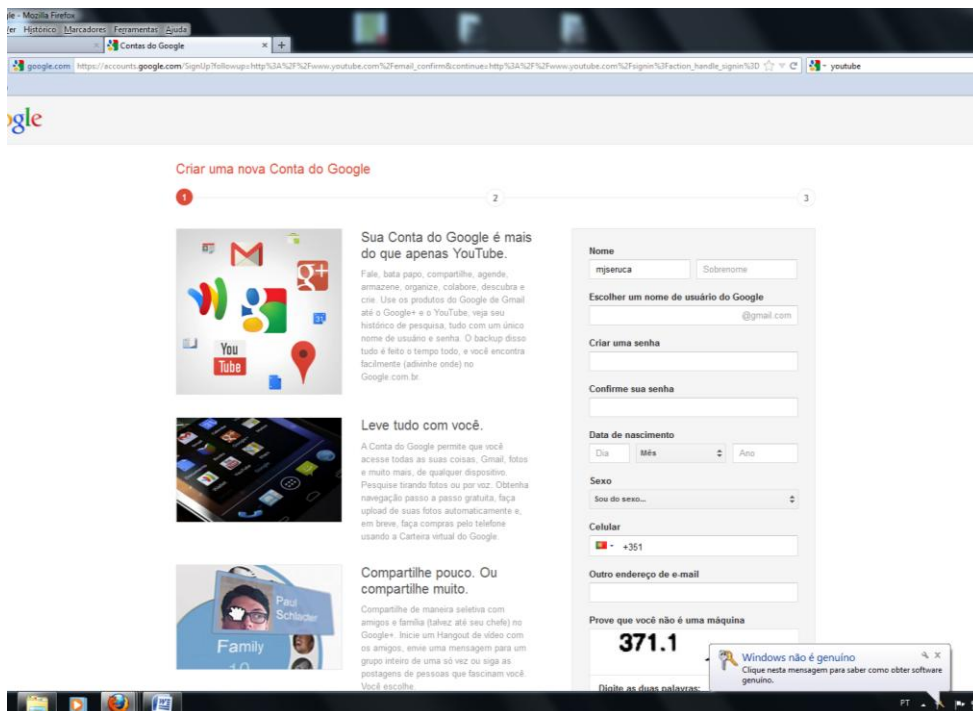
gle - Mozilla Firefox
ter Histórico Marcadores Ferramentas Ajuda
Contas do Google × +
google.com https://accounts.google.com/SignUp?followup=http%3A%2F%2Fwww.youtube.com%2Femail_confirm&continue=http%3A%2F%2Fwww.youtube.com%2Fsignin%3Faction_handle_signin%3D
youtube

gle

Criar uma nova Conta do Google

1 2 3

Sua Conta do Google é mais do que apenas YouTube.

Fale, bata papo, compartilhe, agende, armazene, organize, colabore, descubra e crie. Use os produtos do Google de Gmail até o Google+ e o YouTube, veja seu histórico de pesquisa, tudo com um único nome de usuário e senha. O backup disso tudo é feito o tempo todo, e você encontra facilmente (adivinhe onde) no Google.com.br.

Leve tudo com você.

A Conta do Google permite que você acesse todas as suas coisas, Gmail, fotos e muito mais, de qualquer dispositivo. Pesquise tirando fotos ou por voz. Obtenha navegação passo a passo gratuita, faça upload de suas fotos automaticamente e, em breve, faça compras pelo telefone usando a Carteira virtual do Google.

Compartilhe pouco. Ou compartilhe muito.

Compartilhe de maneira seletiva com amigos e família (talvez até seu chefe) no Google+. Inicie um Hangout de vídeo com os amigos, envie uma mensagem para um grupo inteiro de uma só vez ou siga as postagens de pessoas que fascinam você. Você escolhe.

Paul Schlacter
Family

Nome
mjseruca
Sobrenome
Escolher um nome de usuário do Google
@gmail.com
Criar uma senha
Confirme sua senha
Data de nascimento
Dia
Mês
Ano
Sexo
Sou do sexo...
Celular
+351
Outro endereço de e-mail
Prove que você não é uma máquina
371.1
Digite as duas palavras:

Windows não é genuíno
Clique nesta mensagem para saber como obter software genuíno.

PT